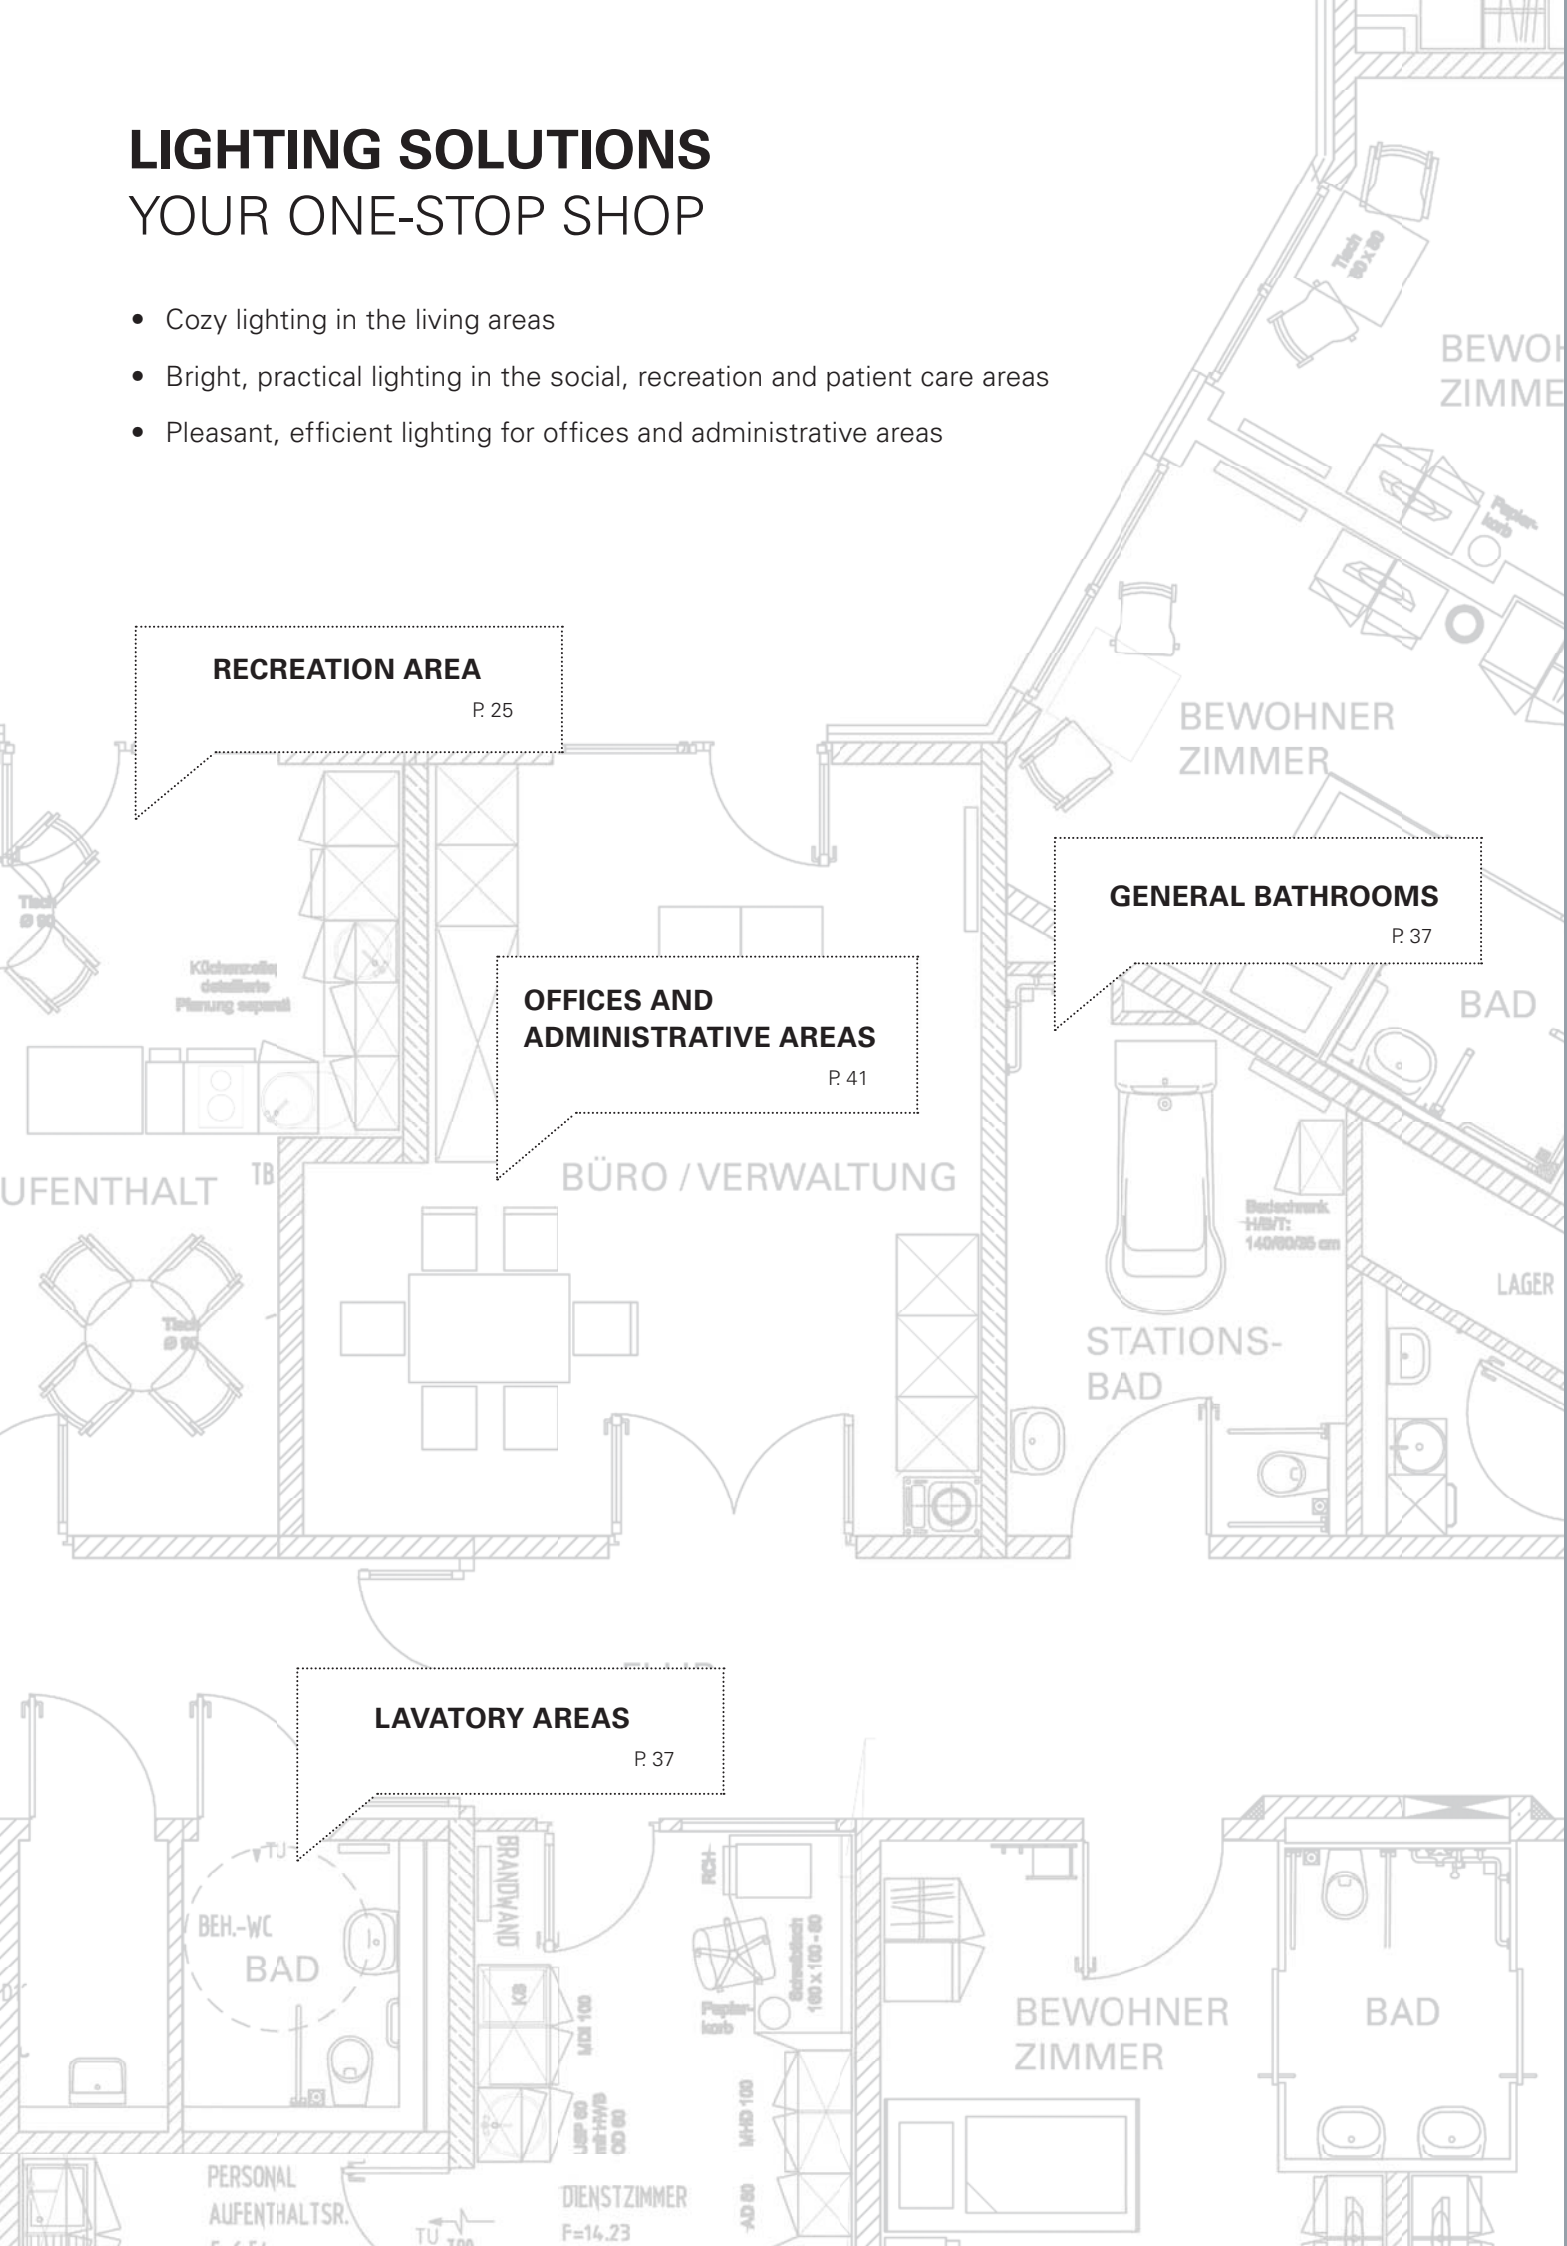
**LIGHTING SOLUTIONS**
YOUR ONE-STOP SHOP

- Cozy lighting in the living areas
- Bright, practical lighting in the social, recreation and patient care areas
- Pleasant, efficient lighting for offices and administrative areas

RECREATION AREA
P. 25

GENERAL BATHROOMS
P. 37

OFFICES AND ADMINISTRATIVE AREAS
P. 41

LAVATORY AREAS
P. 37

Tisch 80 x 80

BEWOH ZIMME

Papierkorb

BEWOHNER ZIMMER

Tisch Ø 90

Küchenzeile detaillierte Planung separat

BAD

UFENTHALT

TB

BÜRO / VERWALTUNG

Badschrank H/B/T: 140/80/35 cm

LAGER

Tisch Ø 90

STATIONS-BAD

BEH.-WC

BAD

BRANDWAND

KS

MDX 100

UBF 60 mit HWB OD 60

RCH

Schreibtisch 180 x 160 - 80

Papierkorb

MHD 100

AD 80

BEWOHNER ZIMMER

BAD

PERSONAL AUFENTHALTSR.

TÜ

DIENSTZIMMER
F=14.23